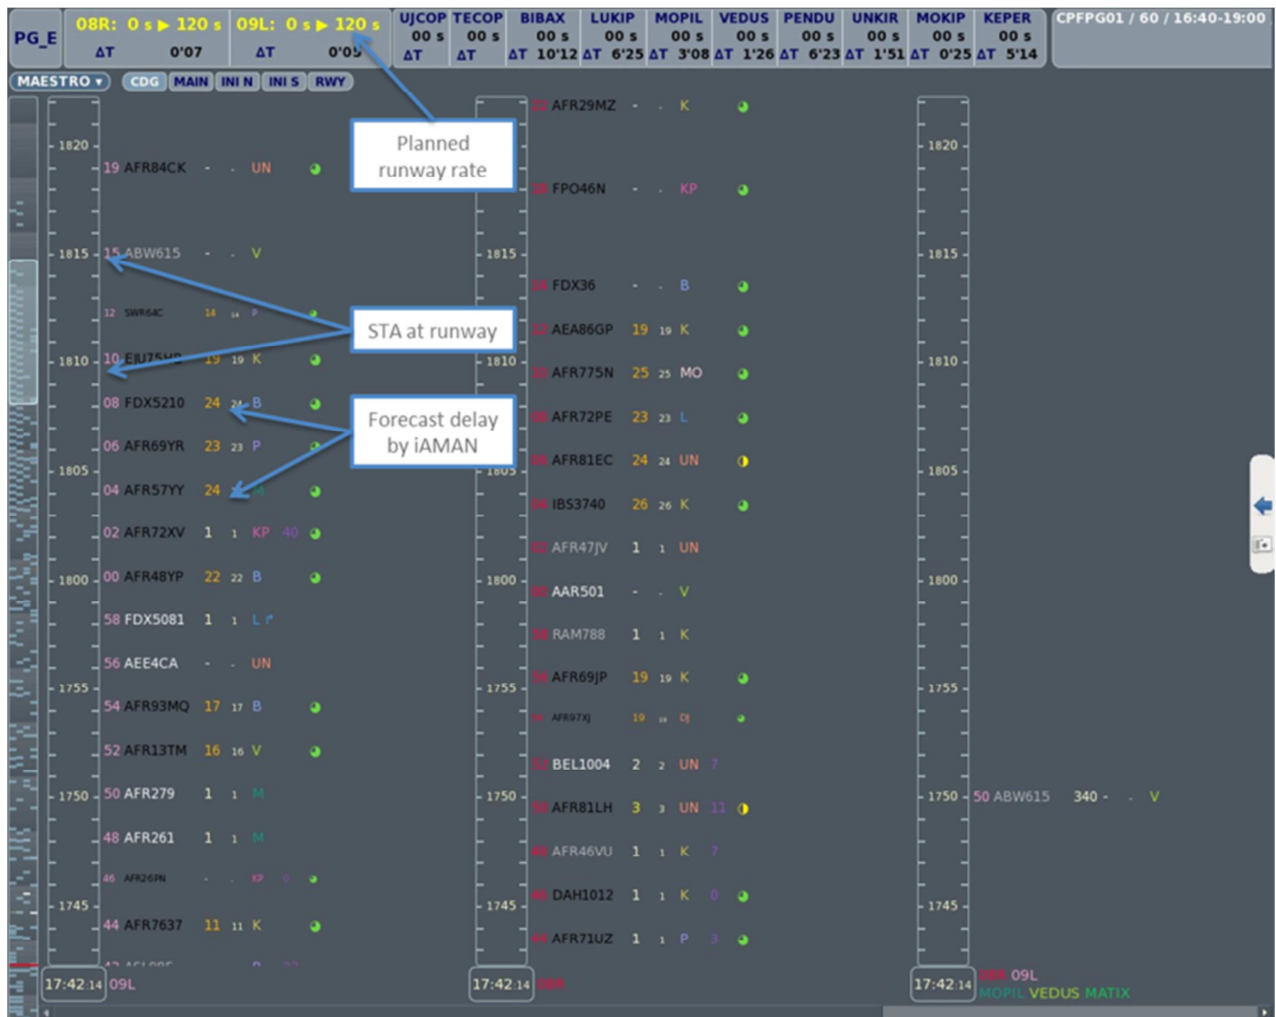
PG_E

08R: 0 s ▶ 120 s
ΔT 0'07

09L: 0 s ▶ 120 s
ΔT 0'05

| UJCOP | TECOP | BIBAX | LUKIP | MOPIL | VEDUS | PENDU | UNKIR | MOKIP | KEPER |
|---|---|---|---|---|---|---|---|---|---|
| 00 s | 00 s | 00 s | 00 s | 00 s | 00 s | 00 s | 00 s | 00 s | 00 s |
| ΔT | ΔT | ΔT 10'12 | ΔT 6'25 | ΔT 3'08 | ΔT 1'26 | ΔT 6'23 | ΔT 1'51 | ΔT 0'25 | ΔT 5'14 |

CPFPG01 / 60 / 16:40-19:00

MAESTRO ▾ CDG MAIN INI N INI S RWY

Planned runway rate

STA at runway

Forecast delay by iAMAN

1820
19 AFR84CK - - UN
1815
15 ABW615 - - V
12 SWR64C 14 14 P
1810
10 EJU75HD 19 19 K
08 FDX5210 24 24 B
06 AFR69YR 23 23 P
1805
04 AFR57YY 24 24
02 AFR72XV 1 1 KP 40
1800
00 AFR48YP 22 22 B
58 FDX5081 1 1 L
56 AEE4CA - - UN
1755
54 AFR93MQ 17 17 B
52 AFR13TM 16 16 V
1750
50 AFR279 1 1 M
48 AFR261 1 1 M
46 AFR26PN - - KP 0
1745
44 AFR7637 11 11 K
17:42:14 09L

AFR29MZ - - K
1820
FPO46N - - KP
1815
FDX36 - - B
AEA86GP 19 19 K
1810
AFR775N 25 25 MO
AFR72PE 23 23 L
AFR81EC 24 24 UN
1805
IBS3740 26 26 K
AFR47JV 1 1 UN
1800
AAR501 - - V
RAM788 1 1 K
1755
AFR69JP 19 19 K
AFR97XJ 19 19 DJ
BEL1004 2 2 UN 7
1750
AFR81LH 3 3 UN 11
AFR46VU 1 1 K 7
1745
DAH1012 1 1 K 0
AFR71UZ 1 1 P 3
17:42:14 08R

1820
1815
1810
1805
1800
1755
1750 50 ABW615 340 - - V
1745
17:42:14 08R 09L
MOPIL VEDUS MATIX